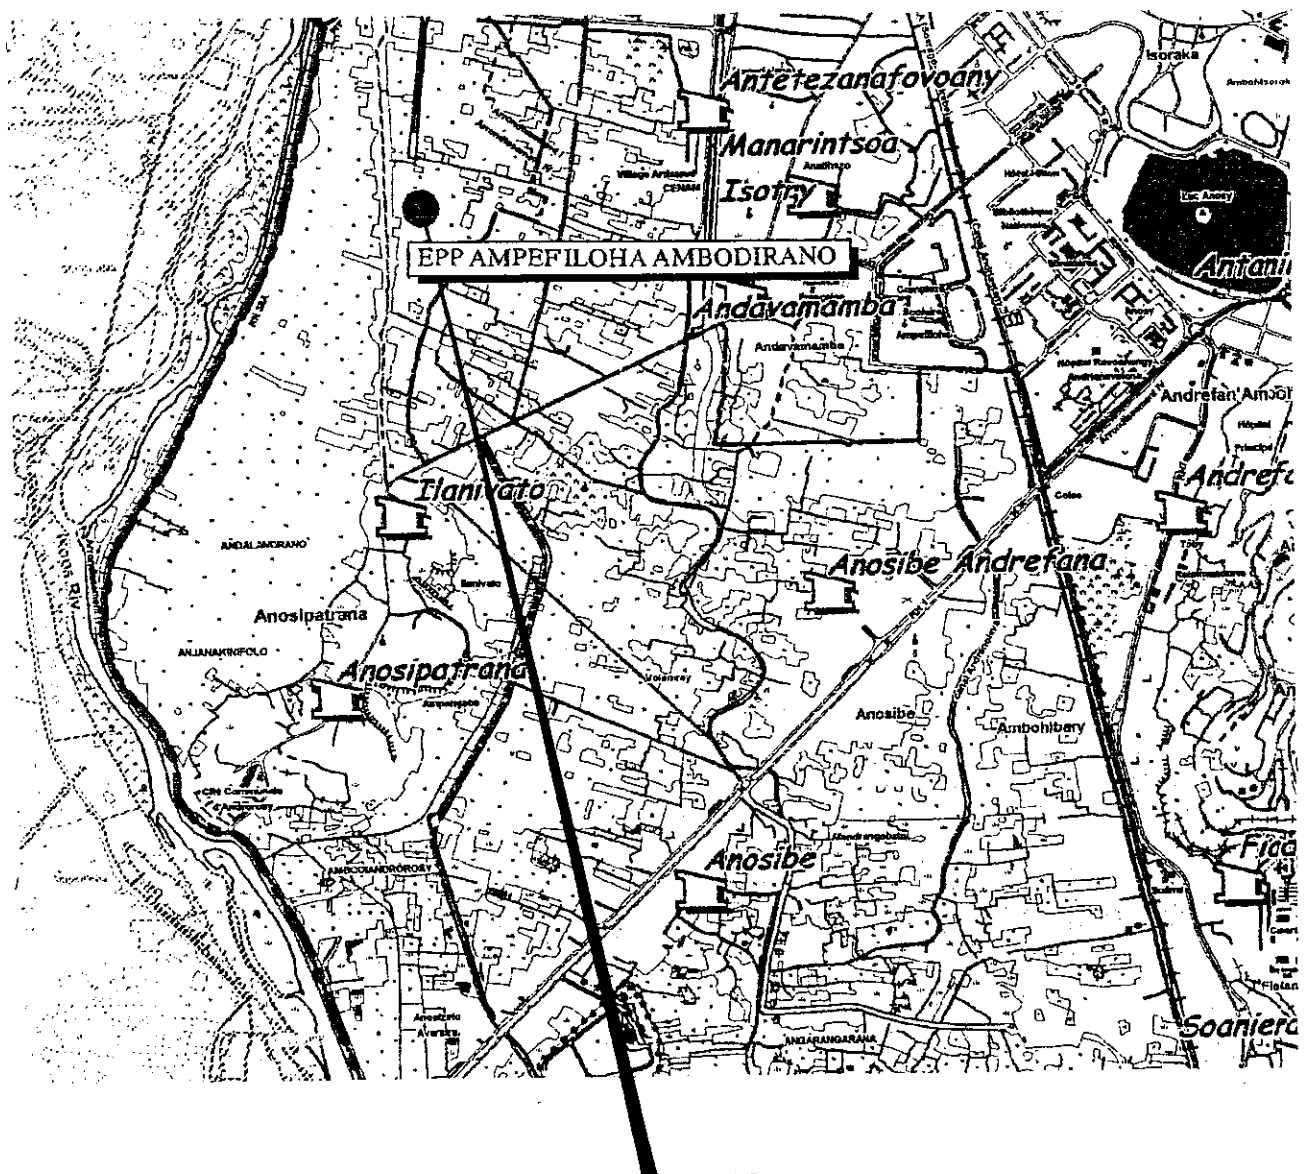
Isoraka
Antetezanafovoany
Manarintsoa
Isotry
Village Artisanal
CENAM
Lac Anosy
Antani
EPP AMPEFILOHA AMBODIRANO
Andavamamba
Andavamamba
Ampefiloha
Andrefan'Ambohijanahary
Hôpital Principal
Andrefa
Ilanivato
ANDALAMADRANO
Anosibe Andrefana
Anosipatrana
ANJANAHARIFOLO
Anosipatrana
Ikopa Riv.
Anosibe
Ambohibary
Anosibe
Fiad
ANDOHANDRORORY
Soaniera
ANDRANGARANA